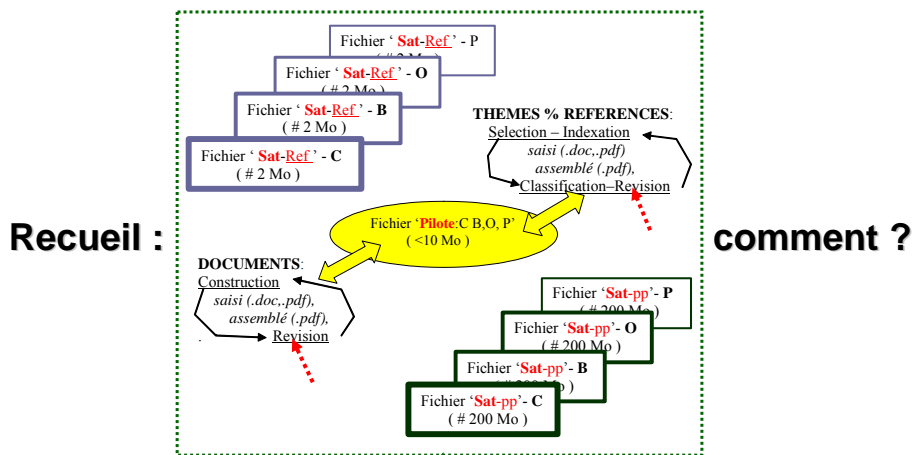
Recueil :

Fichier ‘ Sat-Ref ’ - P
( # 2 Mo )

Fichier ‘ Sat-Ref ’ - O
( # 2 Mo )

Fichier ‘ Sat-Ref ’ - B
( # 2 Mo )

Fichier ‘ Sat-Ref ’ - C
( # 2 Mo )

THEMES % REFERENCES:
Selection – Indexation
saisi (.doc,.pdf)
assemblé (.pdf),
Classification–Revision

Fichier ‘Pilote:C B,O, P’
( <10 Mo )

DOCUMENTS:
Construction
saisi (.doc,.pdf),
assemblé (.pdf),
Revision

Fichier ‘Sat-pp’- P
( # 200 Mo )

Fichier ‘Sat-pp’- O
( # 200 Mo )

Fichier ‘Sat-pp’- B
( # 200 Mo )

Fichier ‘Sat-pp’- C
( # 200 Mo )

comment ?